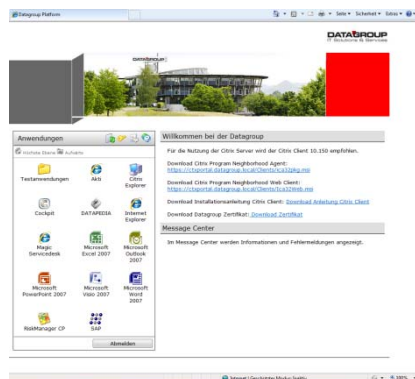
Datagroup Platform

Seite ▾ Sicherheit ▾ Extras ▾

DATAGROUP
IT Solutions & Services

DATAGROUP

Anwendungen

Höchste Ebene Aufwärts

Testanwendungen

Akti

Citrix Explorer

Cockpit

DATAPEDIA

Internet Explorer

Magic Servicedesk

Microsoft Excel 2007

Microsoft Outlook 2007

Microsoft PowerPoint 2007

Microsoft Visio 2007

Microsoft Word 2007

RiskManager CP

SAP

Abmelden

Willkommen bei der Datagroup

Für die Nutzung der Citrix Server wird der Citrix Client 10.150 empfohlen.

Download Citrix Program Neighborhood Agent:
https://ctxportal.datagroup.local/Clients/ica32pkg.msi

Download Citrix Program Neighborhood Web Client:
https://ctxportal.datagroup.local/Clients/ica32Web.msi

Download Installationsanleitung Citrix Client: Download Anleitung Citrix Client

Download Datagroup Zertifikat: Download Zertifikat

Message Center

Im Message Center werden Informationen und Fehlermeldungen angezeigt.

Internet | Geschützter Modus: Inaktiv

100%